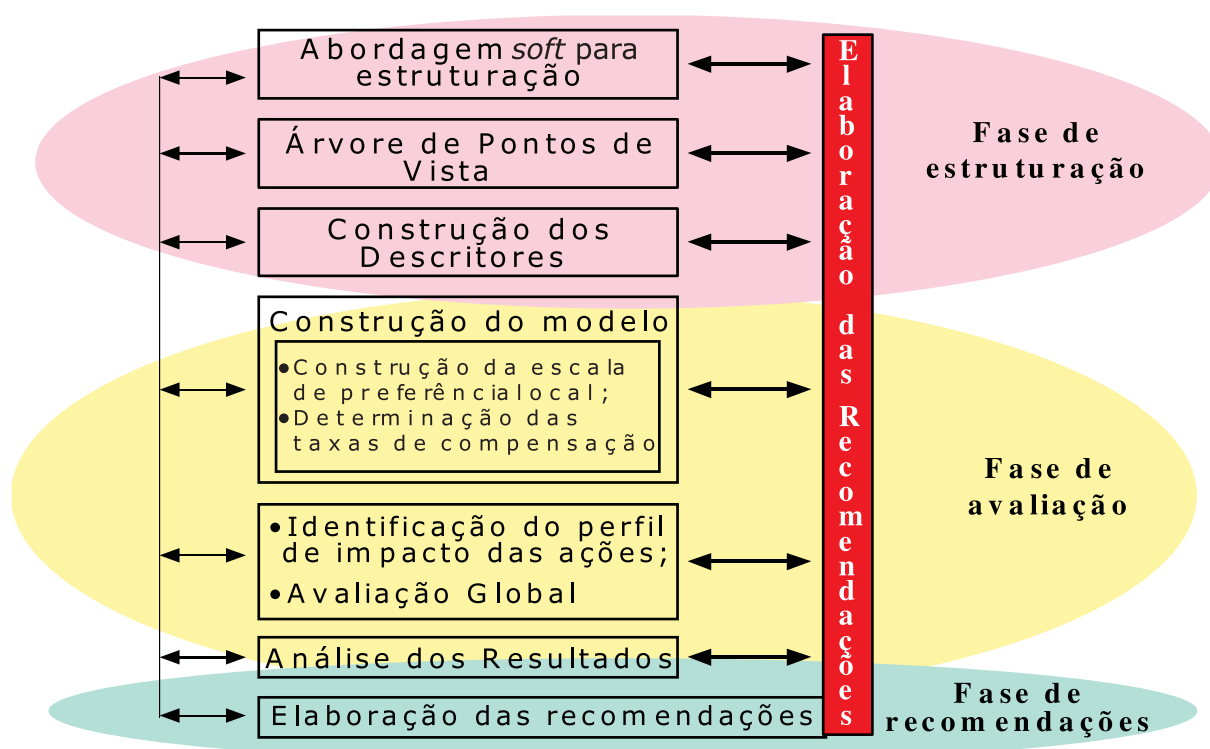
Abordagem *soft* para estruturação

Árvore de Pontos de Vista

Construção dos Descritores

Construção do modelo

• Construção da escala de preferência local;
• Determinação das taxas de compensação

• Identificação do perfil de impacto das ações;
• Avaliação Global

Análise dos Resultados

Elaboração das recomendações

Elaboração das Recomendações

Fase de estruturação

Fase de avaliação

Fase de recomendações